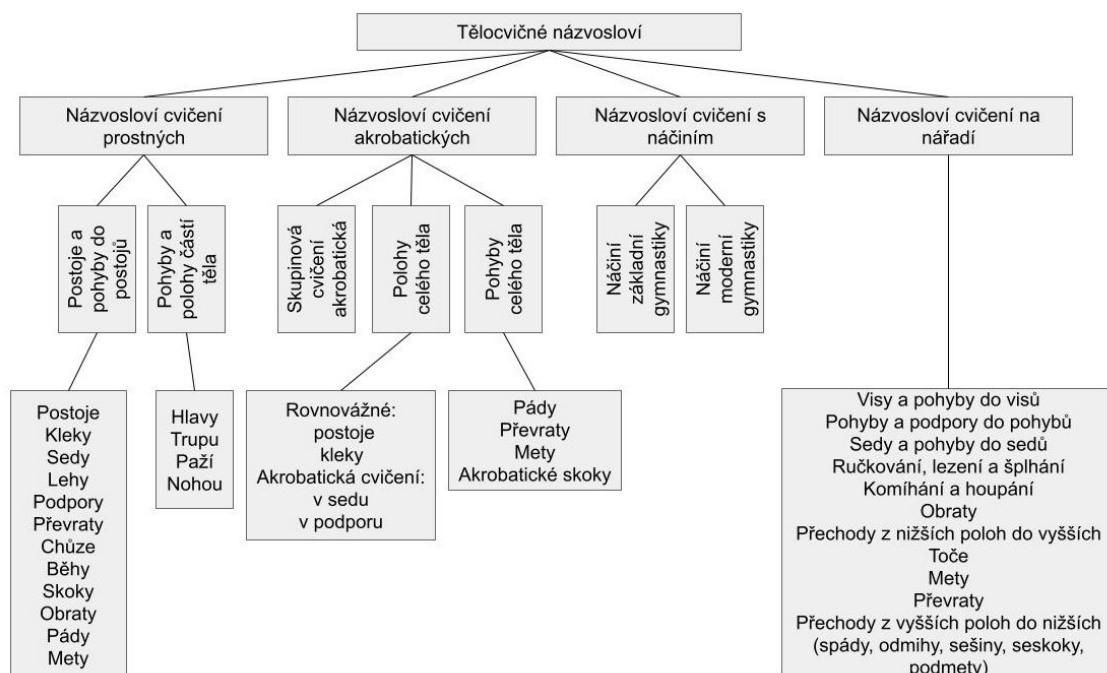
Tělocvičné názvosloví

Názvosloví cvičení prostných

Postoje a pohyby do postojů

Postoje
Kleky
Sedy
Lehy
Podpory
Převraty
Chůze
Běhy
Skoky
Obraty
Pády
Mety

Pohyby a polohy částí těla

Hlavy
Trupu
Paží
Nohou

Názvosloví cvičení akrobatických

Skupinová cvičení akrobatická

Polohy celého těla

Rovnovážné:
postoje
kleky
Akrobatická cvičení:
v sedu
v podporu

Pohyby celého těla

Pády
Převraty
Mety
Akrobatické skoky

Názvosloví cvičení s náčiním

Náčiní základní gymnastiky

Náčiní moderní gymnastiky

Názvosloví cvičení na nářadí

Visy a pohyby do visů
Pohyby a podpory do pohybů
Sedy a pohyby do sedů
Ručkování, lezení a šplhání
Komíhání a houpání
Obraty
Přechody z nižších poloh do vyšších
Toče
Mety
Převraty
Přechody z vyšších poloh do nižších
(spády, odmihy, sešiny, seskoky,
podmety)